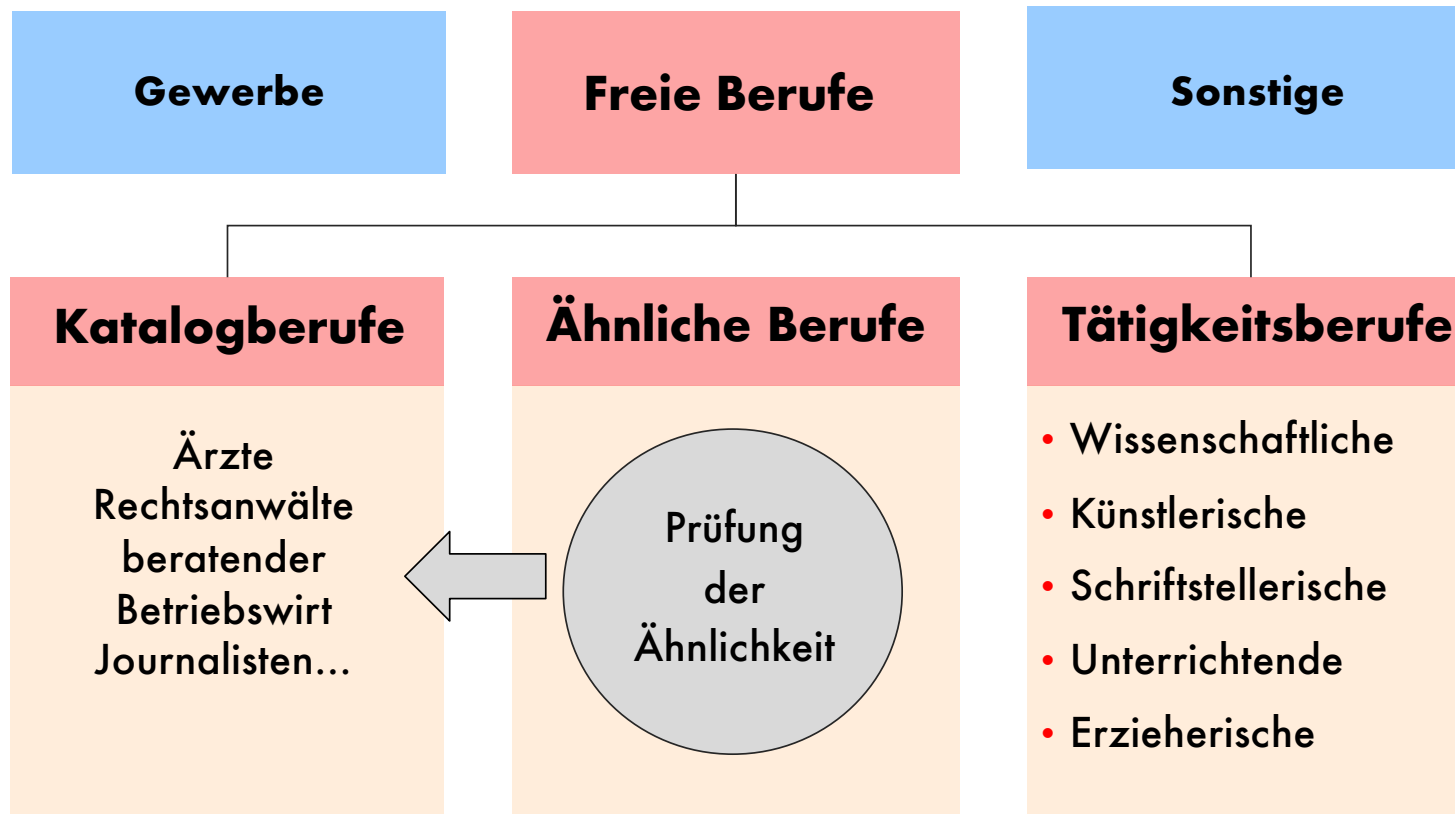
Gewerbe

Freie Berufe

Sonstige

Katalogberufe

Ärzte
Rechtsanwälte
beratender
Betriebswirt
Journalisten...

Ähnliche Berufe

Prüfung
der
Ähnlichkeit

Tätigkeitsberufe

- Wissenschaftliche
- Künstlerische
- Schriftstellerische
- Unterrichtende
- Erzieherische